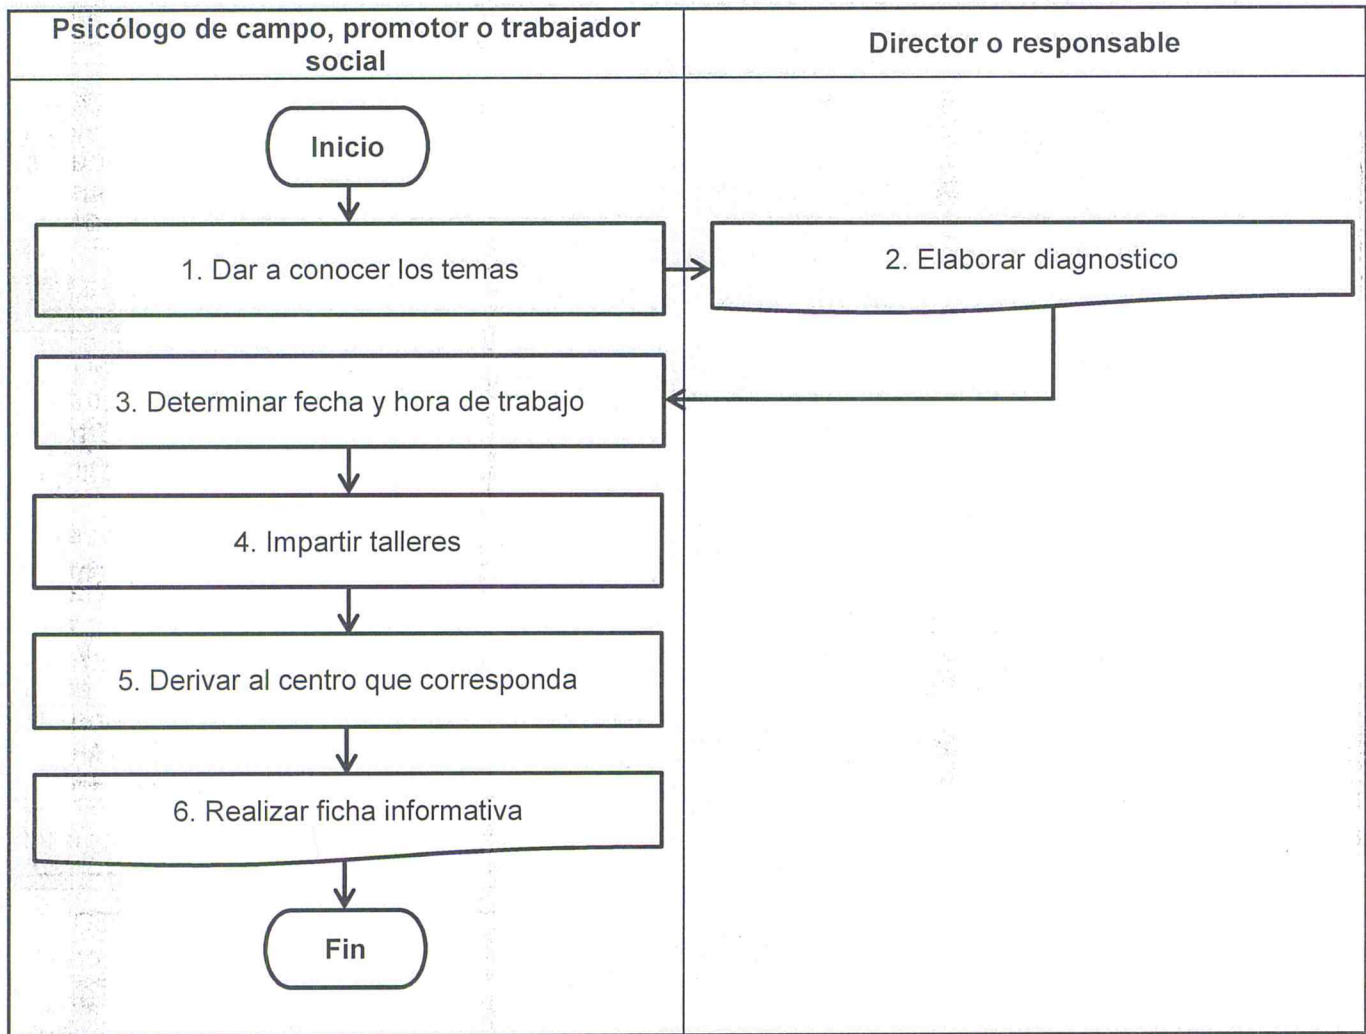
| Psicólogo de campo, promotor o trabajador social | Director o responsable |
|---|---|

Inicio

1. Dar a conocer los temas

2. Elaborar diagnostico

3. Determinar fecha y hora de trabajo

4. Impartir talleres

5. Derivar al centro que corresponda

6. Realizar ficha informativa

Fin